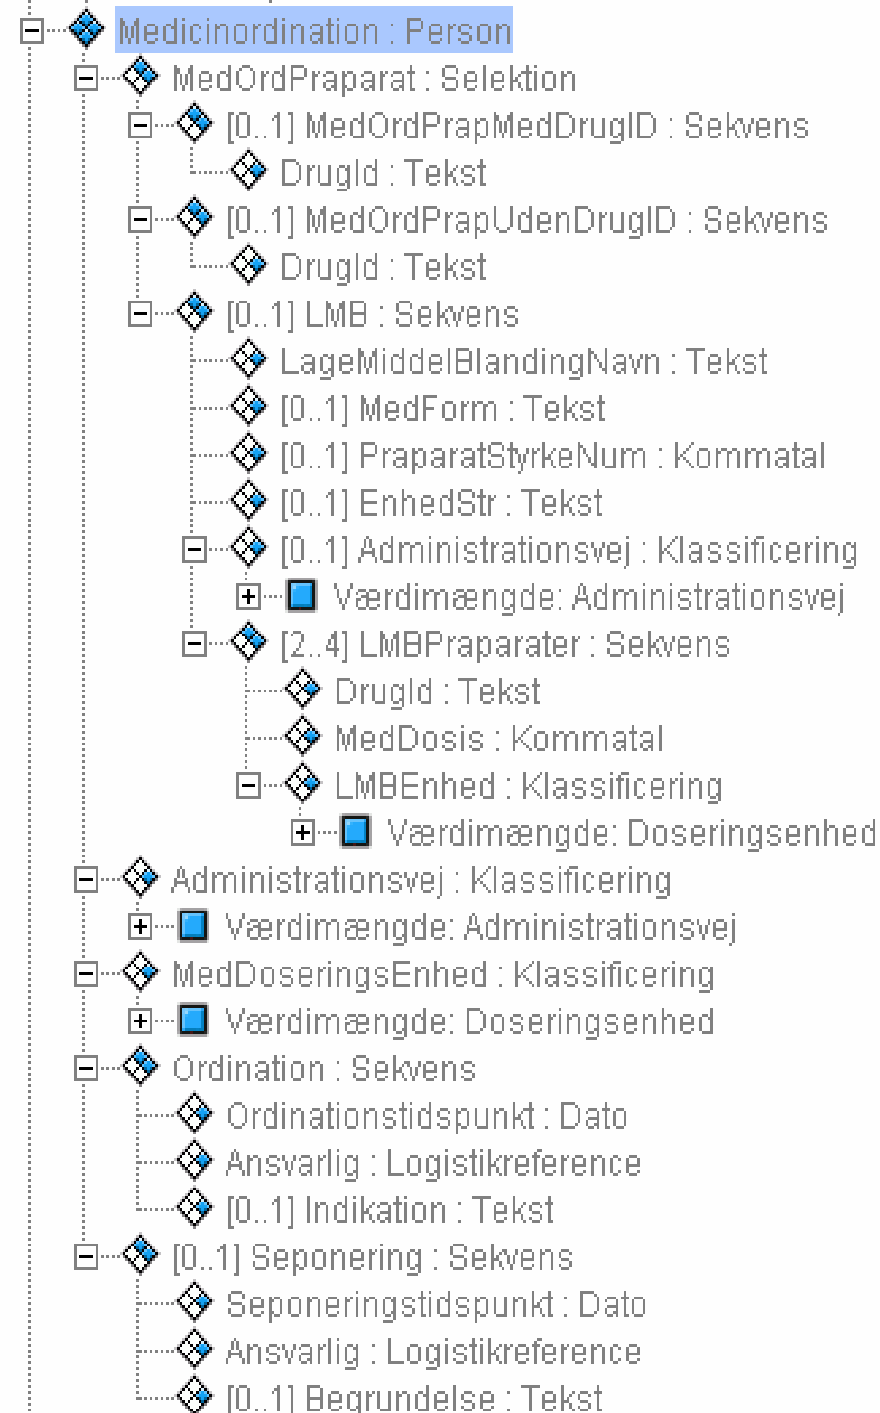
Medicinordination : Person
MedOrdPraparat : Selektion
[0..1] MedOrdPrapMedDrugID : Sekvens
DrugId : Tekst
[0..1] MedOrdPrapUdenDrugID : Sekvens
DrugId : Tekst
[0..1] LMB : Sekvens
LageMiddelBlandingNavn : Tekst
[0..1] MedForm : Tekst
[0..1] PraparatStyrkeNum : Kommatal
[0..1] EnhedStr : Tekst
[0..1] Administrationsvej : Klassificering
Værdimængde: Administrationsvej
[2..4] LMBPraparater : Sekvens
DrugId : Tekst
MedDosis : Kommatal
LMBEnhed : Klassificering
Værdimængde: Doseringsenhed
Administrationsvej : Klassificering
Værdimængde: Administrationsvej
MedDoseringsEnhed : Klassificering
Værdimængde: Doseringsenhed
Ordination : Sekvens
Ordinationstidspunkt : Dato
Ansvarlig : Logistikreference
[0..1] Indikation : Tekst
[0..1] Seponering : Sekvens
Seponeringstidspunkt : Dato
Ansvarlig : Logistikreference
[0..1] Begrundelse : Tekst